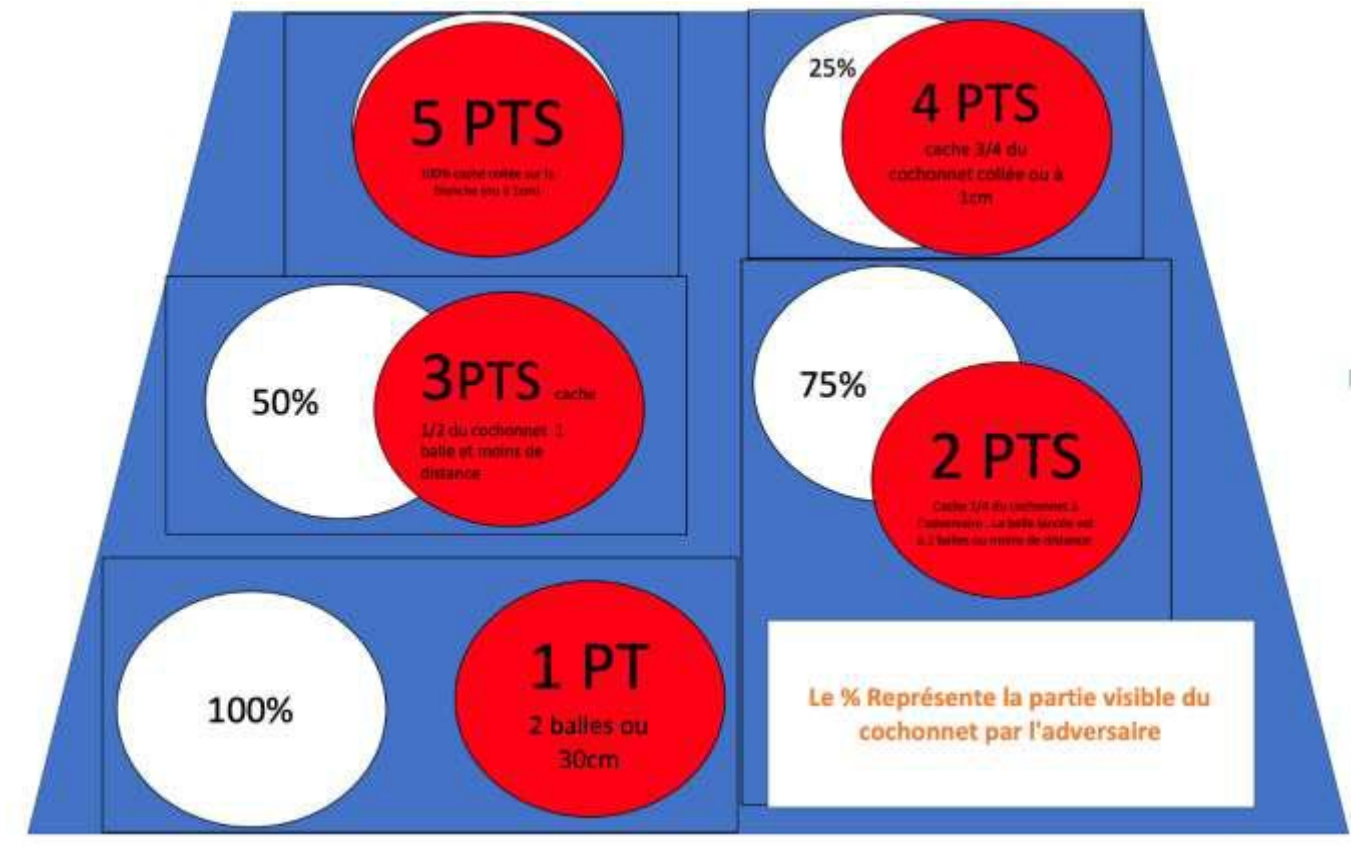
5 PTS

100% cache collée sur la blanche (ou à 1cm)

25%

4 PTS

cache 3/4 du cochonnet collée ou à 1cm

50%

3PTS cache 1/2 du cochonnet 1 balle et moins de distance

75%

2 PTS

Cache 1/4 du cochonnet à l'adversaire . La balle lancée est à 1 balles ou moins de distance

100%

1 PT

2 balles ou 30cm

Le % Représente la partie visible du cochonnet par l'adversaire